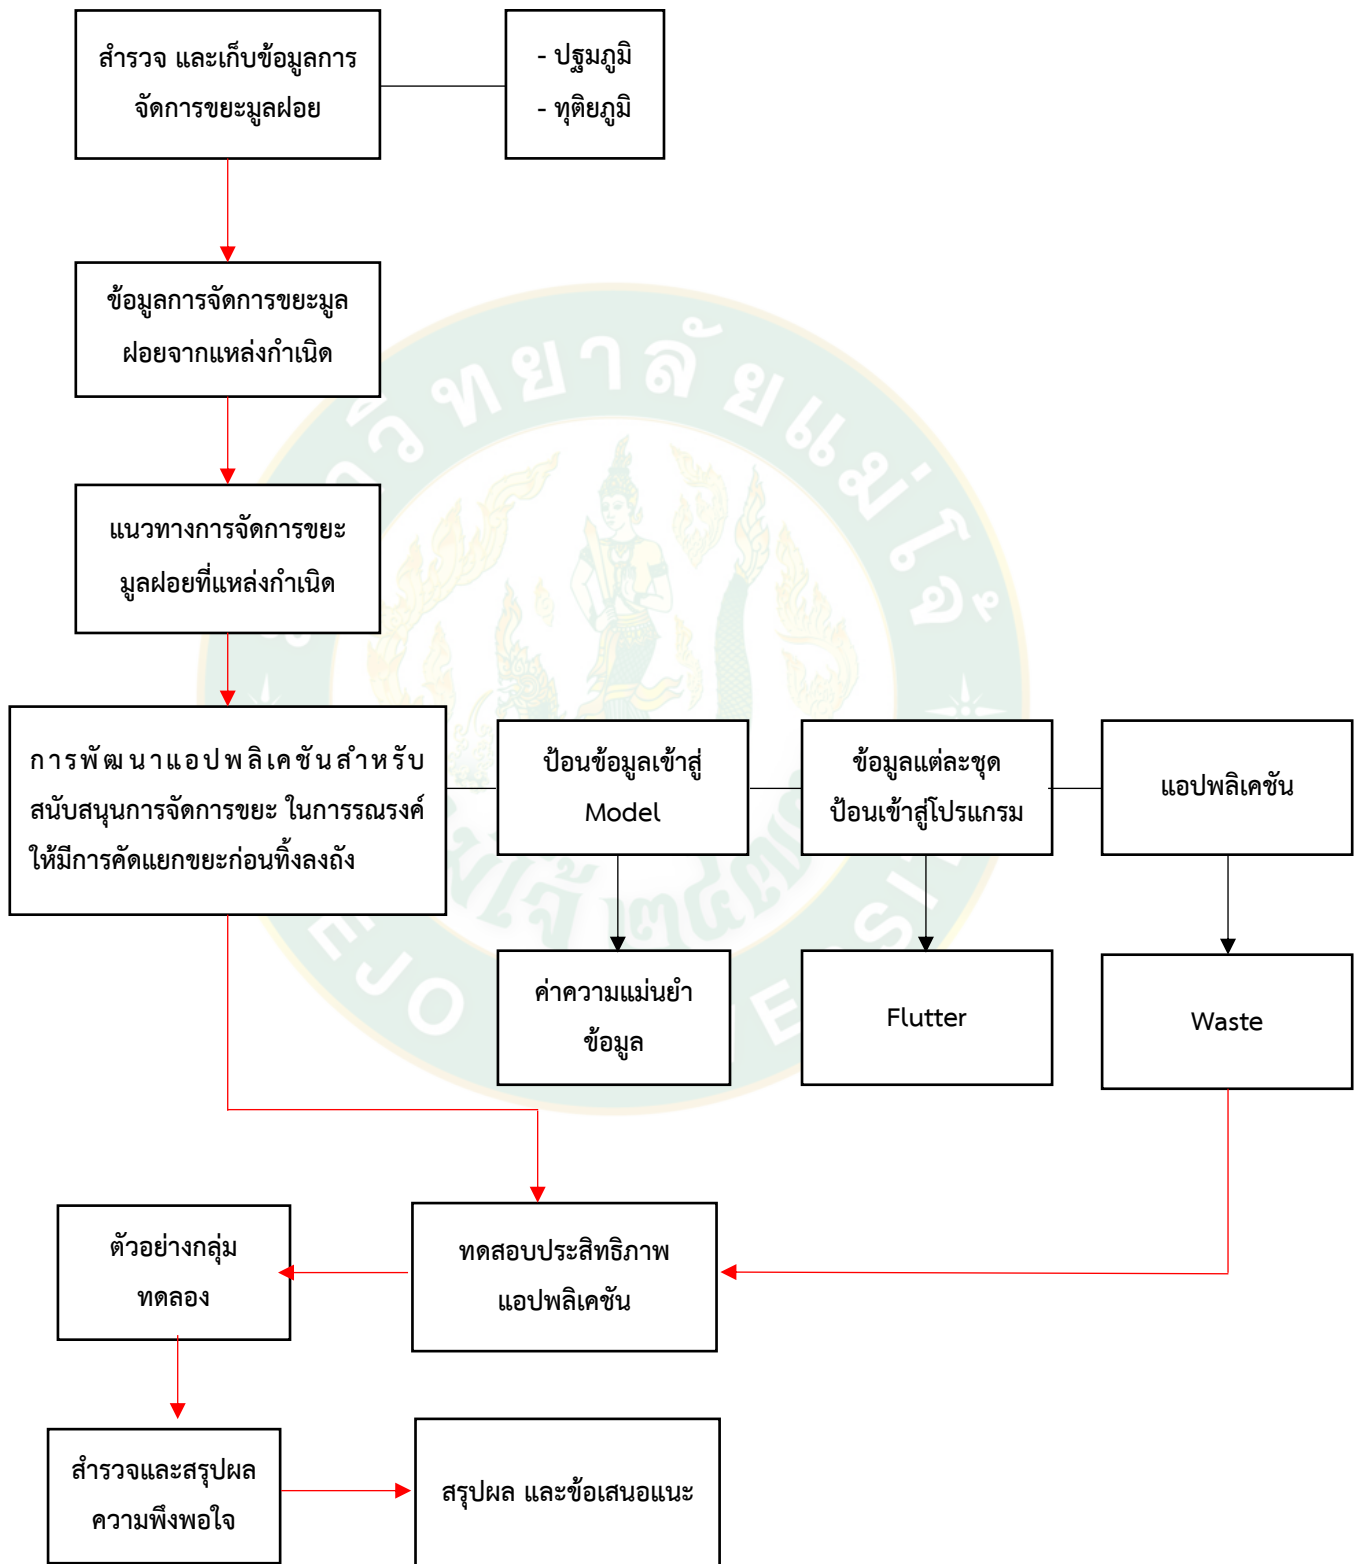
สำรวจ และเก็บข้อมูลการจัดการขยะมูลฝอย

- ปฐมภูมิ
- ทุติยภูมิ

ข้อมูลการจัดการขยะมูลฝอยจากแหล่งกำเนิด

แนวทางการจัดการขยะมูลฝอยที่แหล่งกำเนิด

การพัฒนาแอปพลิเคชันสำหรับสนับสนุนการจัดการขยะ ในการรณรงค์ให้มีการคัดแยกขยะก่อนทิ้งลงถัง

ป้อนข้อมูลเข้าสู่ Model

ข้อมูลแต่ละชุดป้อนเข้าสู่โปรแกรม

แอปพลิเคชัน

ค่าความแม่นยำข้อมูล

Flutter

Waste

ตัวอย่างกลุ่มทดลอง

ทดสอบประสิทธิภาพแอปพลิเคชัน

สำรวจและสรุปผลความพึงพอใจ

สรุปผล และข้อเสนอแนะ